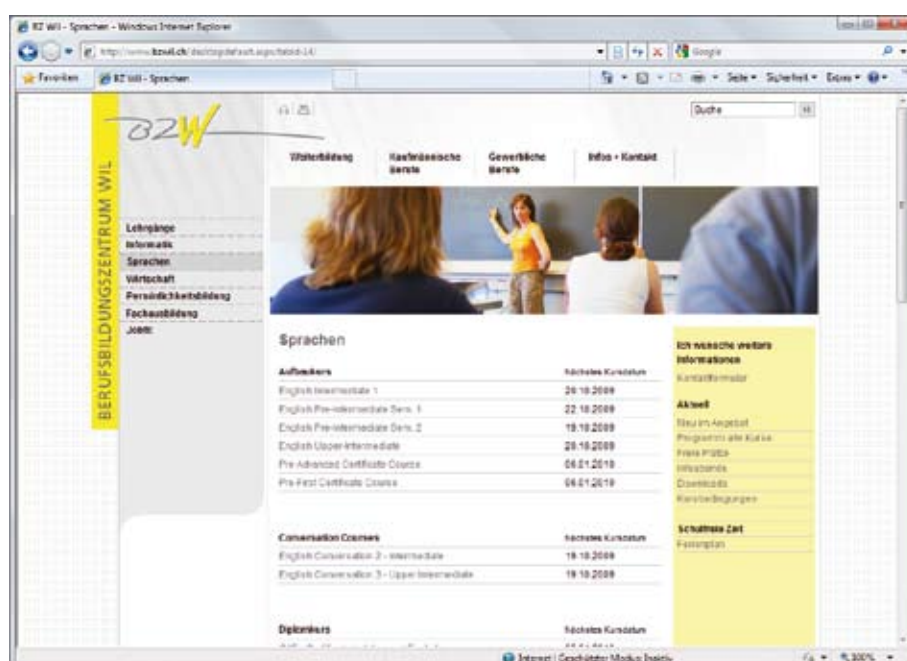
BZ Wil - Sprachen - Windows Internet Explorer

http://www.bzwil.ch/de/default.aspx?tabid=14

Google

Favoriten

BZ Wil - Sprachen

Seite ▾ Sicherheit ▾ Extras ▾

BZW

BERUFSBILDUNGSZENTRUM WIL

Suche

Weiterbildung

Kaufmännische Berufe

Gewerbliche Berufe

Infos • Kontakt

Lehrgänge
Informatik
Sprachen
Wirtschaft
Persönlichkeitsbildung
Fachausbildung
Jobs

Sprachen

| Aufbaukurs | Nächstes Kursdatum |
|---|---|
| English Intermediate 1 | 26.10.2009 |
| English Pre-intermediate Sem. 1 | 22.10.2009 |
| English Pre-intermediate Sem. 2 | 19.10.2009 |
| English Upper-intermediate | 29.10.2009 |
| Pre-Advanced Certificate Course | 06.01.2010 |
| Pre-First Certificate Course | 06.01.2010 |

| Conversation Courses | Nächstes Kursdatum |
|---|---|
| English Conversation 2 - Intermediate | 19.10.2009 |
| English Conversation 3 - Upper Intermediate | 19.10.2009 |

| Diplomkurs | Nächstes Kursdatum |
|---|---|

Ich wünsche weitere Informationen
Kontaktformular

Aktuell
Neu im Angebot
Programm alle Kurse
Freie Plätze
Infoabende
Downloads
Kursbedingungen

Schulfreie Zeit
Ferienplan

Internet | Geschützter Modus: Inaktiv

100%